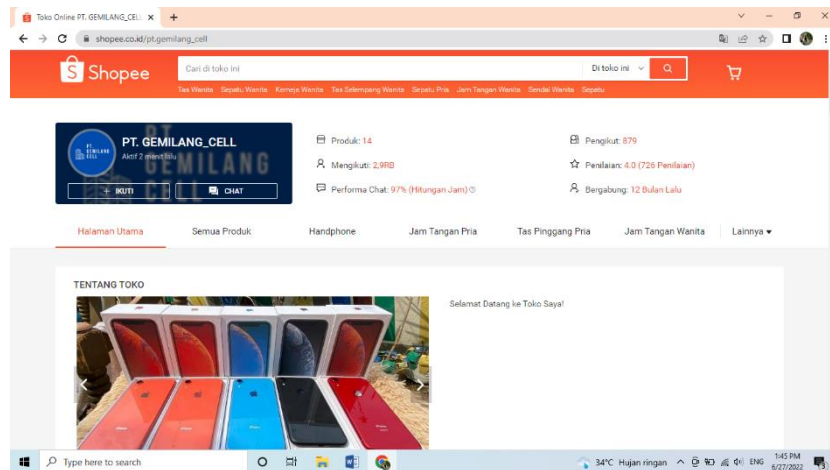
Toko Online PT. GEMILANG_CEL ×

shopee.co.id/pt.gemilang_cell

Shopee

Cari di toko ini

Di toko ini

Tas Wanita Sepatu Wanita Kemeja Wanita Tas Selempang Wanita Sepatu Pria Jam Tangan Wanita Sendal Wanita Sepatu

PT. GEMILANG_CELL
Aktif 2 menit lalu

+ IKUTI

CHAT

Produk: 14

Mengikuti: 2,9RB

Performa Chat: 97% (Hitungan Jam)

Pengikut: 879

Penilaian: 4.0 (726 Penilaian)

Bergabung: 12 Bulan Lalu

Halaman Utama

Semua Produk

Handphone

Jam Tangan Pria

Tas Pinggang Pria

Jam Tangan Wanita

Lainnya

TENTANG TOKO

Selamat Datang ke Toko Saya!

Type here to search

34°C Hujan ringan

ENG

1:45 PM
6/27/2022